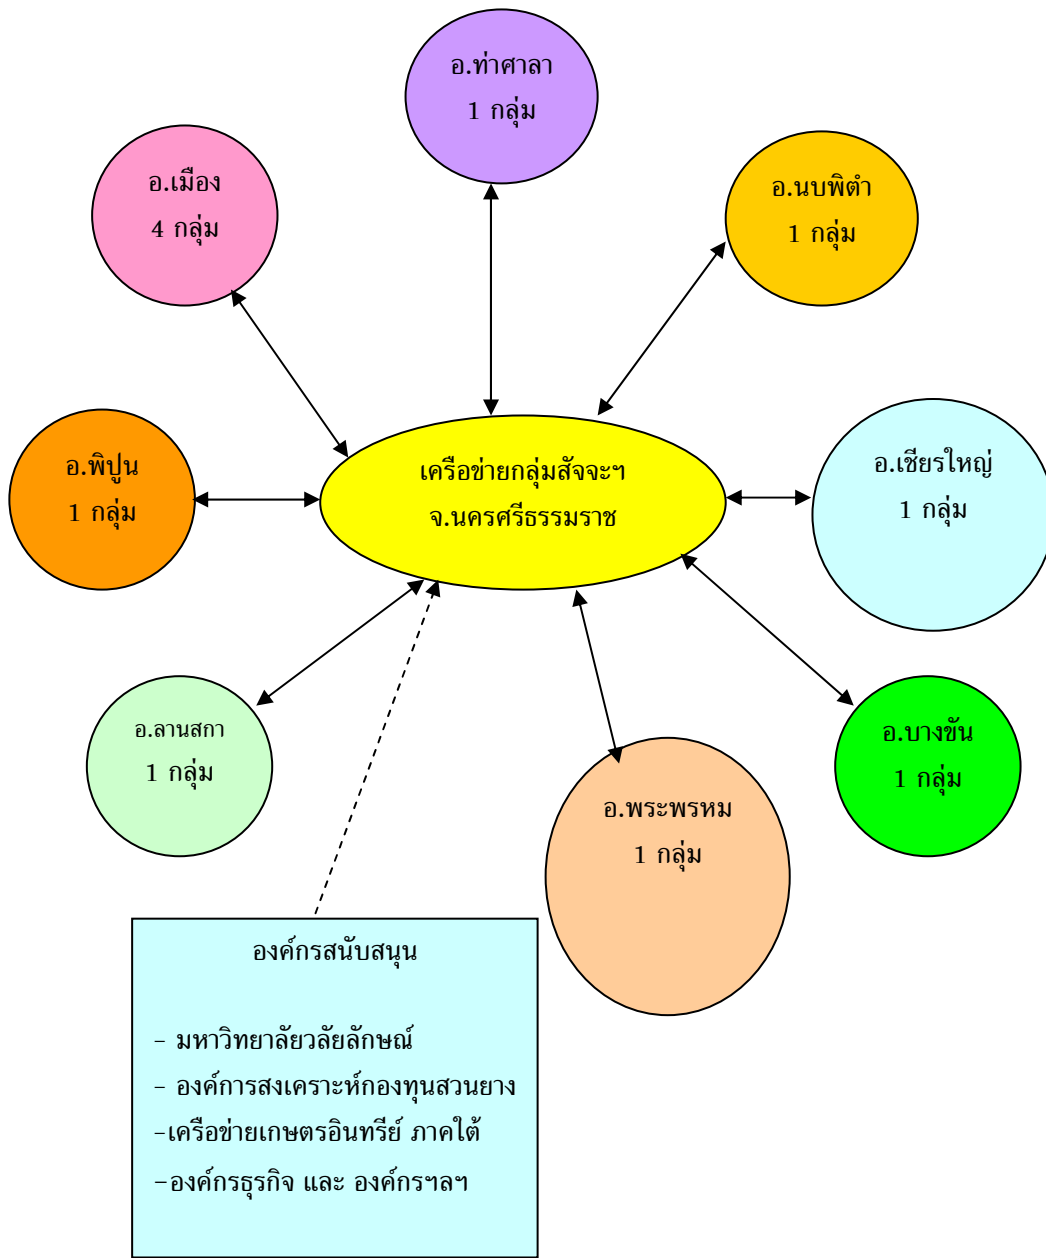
อ.ท่าศาลา
1 กลุ่ม

อ.เมือง
4 กลุ่ม

อ.นบพิตำ
1 กลุ่ม

อ.พิปูน
1 กลุ่ม

เครือข่ายกลุ่มสัจจะฯ
จ.นครศรีธรรมราช

อ.เชียรใหญ่
1 กลุ่ม

อ.ลานสกา
1 กลุ่ม

อ.บางขัน
1 กลุ่ม

อ.พระพรหม
1 กลุ่ม

องค์กรสนับสนุน

- มหาวิทยาลัยวลัยลักษณ์
- องค์การสงเคราะห์กองทุนสวนยาง
-เครือข่ายเกษตรอินทรีย์ ภาคใต้
-องค์กรธุรกิจ และ องค์กรฯลฯ